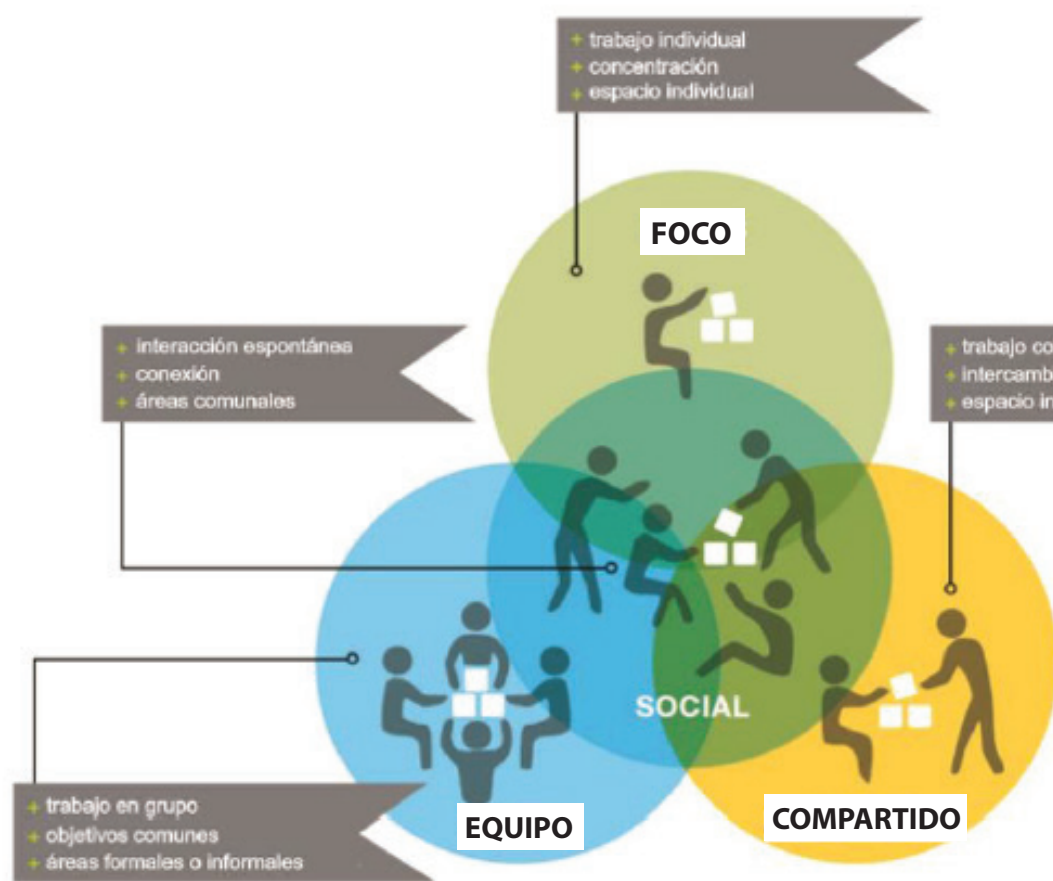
+ trabajo individual
+ concentración
+ espacio individual

FOCO

+ interacción espontánea
+ conexión
+ áreas comunales

+ trabajo co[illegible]
+ intercamb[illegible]
+ espacio i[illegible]

SOCIAL

+ trabajo en grupo
+ objetivos comunes
+ áreas formales o informales

EQUIPO

COMPARTIDO